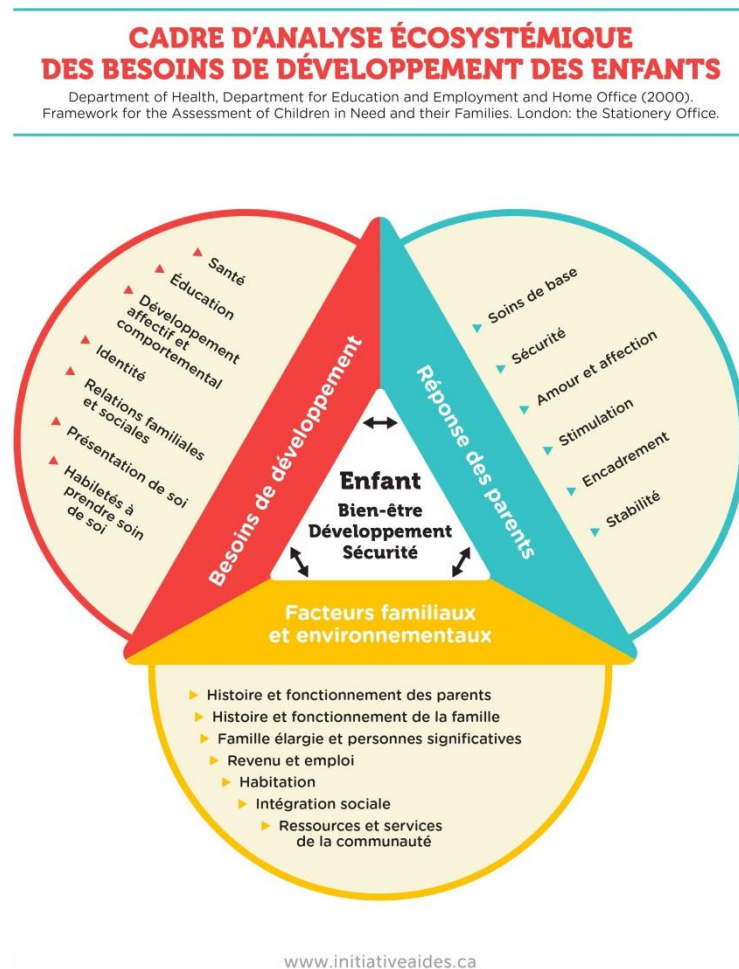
CADRE D'ANALYSE ÉCOSYSTÉMIQUE DES BESOINS DE DÉVELOPPEMENT DES ENFANTS

Department of Health, Department for Education and Employment and Home Office (2000). Framework for the Assessment of Children in Need and their Families. London: the Stationery Office.

Santé
Éducation
Développement affectif et comportemental
Identité
Relations familiales et sociales
Présentation de soi
Habiletés à prendre soin de soi

Besoins de développement

Réponse des parents

Soins de base
Sécurité
Amour et affection
Stimulation
Encadrement
Stabilité

Enfant
Bien-être
Développement
Sécurité

Facteurs familiaux et environnementaux

Histoire et fonctionnement des parents
Histoire et fonctionnement de la famille
Famille élargie et personnes significatives
Revenu et emploi
Habitation
Intégration sociale
Ressources et services de la communauté

www.initiativeaides.ca